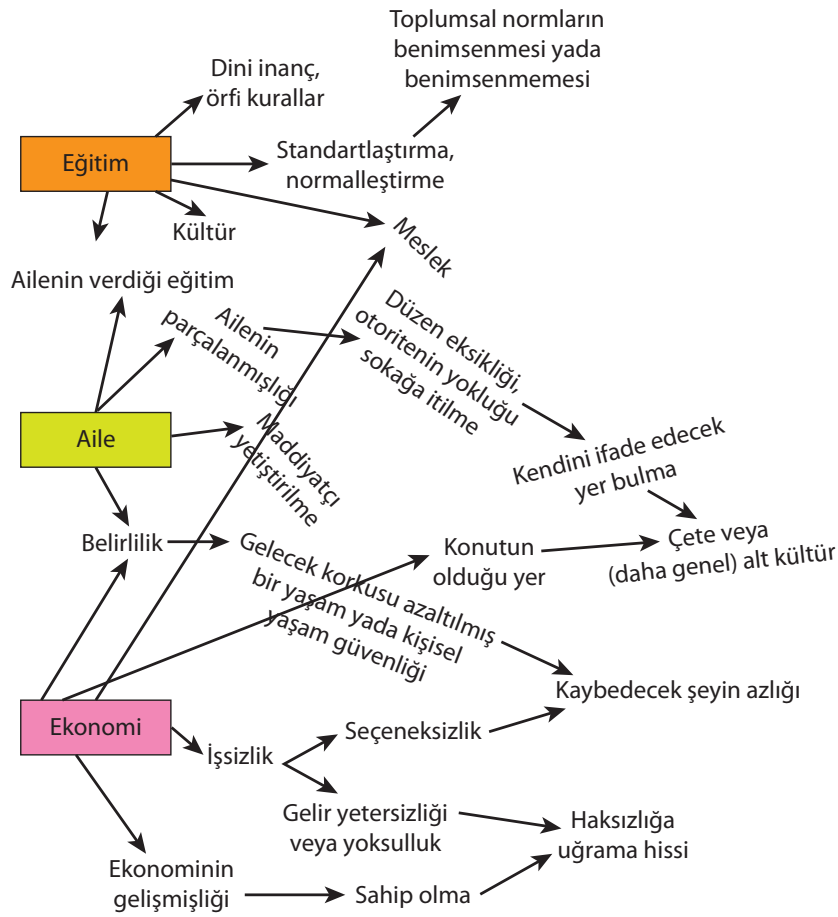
Toplumsal normların benimsenmesi yada benimsenmemesi

Dini inanç, örfi kurallar

Eğitim

Standartlaştırma, normalleştirme

Kültür

Meslek

Ailenin verdiği eğitim

Ailenin parçalanmışlığı

Düzen eksikliği, otoritenin yokluğu sokağa itilme

Aile

Maddiyatçı yetiştirilme

Kendini ifade edecek yer bulma

Belirlilik

Gelecek korkusu azaltılmış bir yaşam yada kişisel yaşam güvenliği

Konutun olduğu yer

Çete veya (daha genel) alt kültür

Kaybedecek şeyin azlığı

Ekonomi

İşsizlik

Seçeneksizlik

Gelir yetersizliği veya yoksulluk

Haksızlığa uğrama hissi

Ekonominin gelişmişliği

Sahip olma